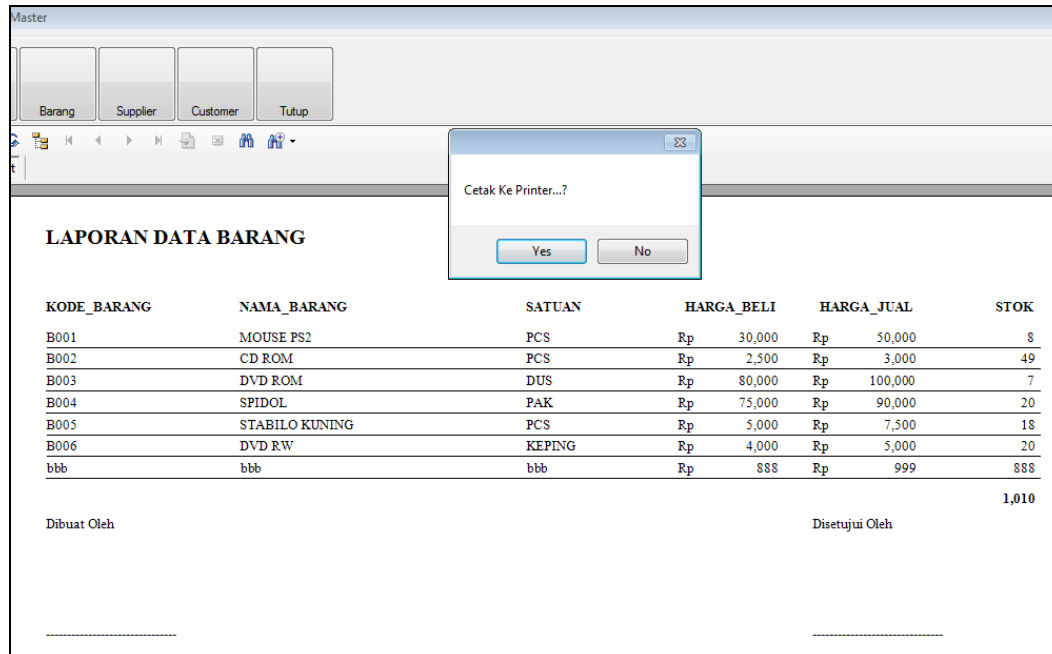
Master

Barang Supplier Customer Tutup

Cetak Ke Printer...?

Yes No

LAPORAN DATA BARANG

| KODE_BARANG | NAMA_BARANG | SATUAN | HARGA_BELI | HARGA_JUAL | STOK |
|---|---|---|---|---|---|
| B001 | MOUSE PS2 | PCS | Rp 30,000 | Rp 50,000 | 8 |
| B002 | CD ROM | PCS | Rp 2,500 | Rp 3,000 | 49 |
| B003 | DVD ROM | DUS | Rp 80,000 | Rp 100,000 | 7 |
| B004 | SPIDOL | PAK | Rp 75,000 | Rp 90,000 | 20 |
| B005 | STABILO KUNING | PCS | Rp 5,000 | Rp 7,500 | 18 |
| B006 | DVD RW | KEPING | Rp 4,000 | Rp 5,000 | 20 |
| bbb | bbb | bbb | Rp 888 | Rp 999 | 888 |

1,010

Dibuat Oleh

Disetujui Oleh

-------------------------------

-------------------------------